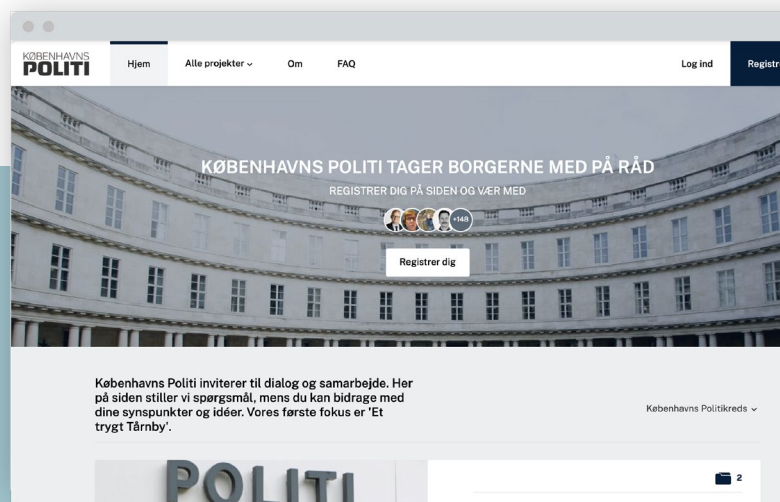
KØBENHAVNS POLITI

Hjem

Alle projekter

Om

FAQ

Log ind

Registr

KØBENHAVNS POLITI TAGER BORGERNE MED PÅ RÅD

REGISTRER DIG PÅ SIDEN OG VÆR MED

+148

Registrer dig

Københavns Politi inviterer til dialog og samarbejde. Her på siden stiller vi spørgsmål, mens du kan bidrage med dine synspunkter og idéer. Vores første fokus er 'Et trygt Tårnby'.

Københavns Politikreds

POLITI

2